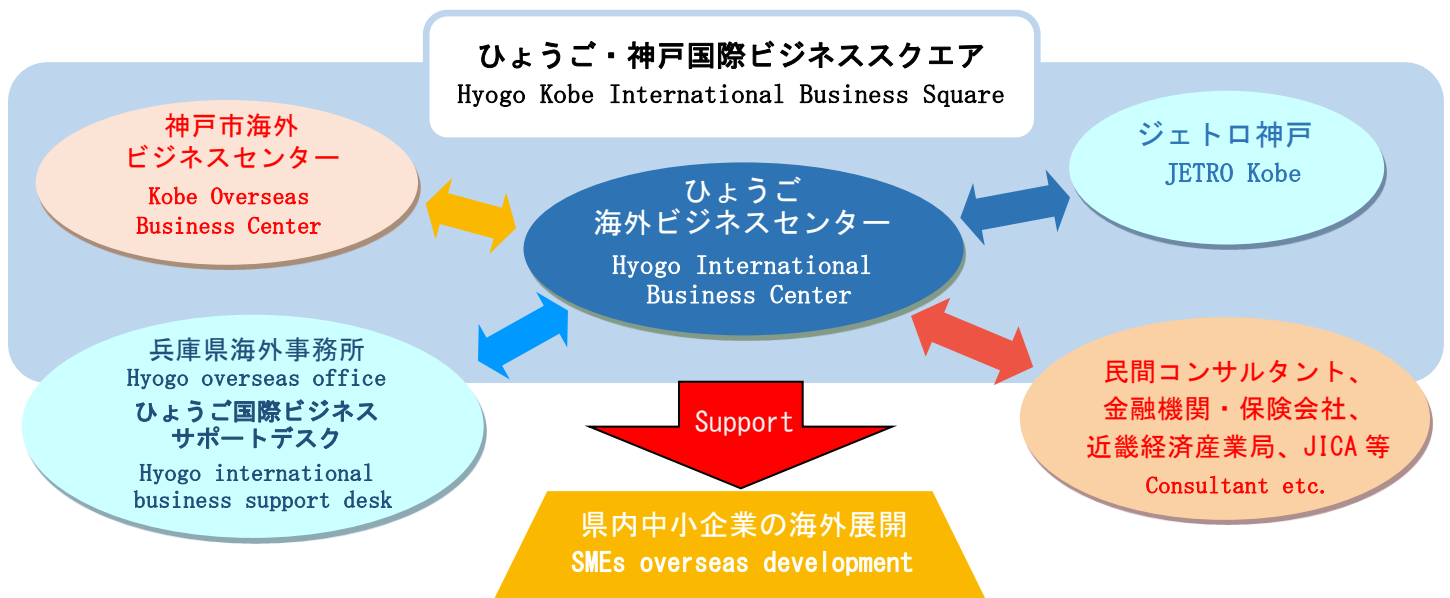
ひょうご・神戸国際ビジネススクエア
Hyogo Kobe International Business Square

神戸市海外ビジネスセンター
Kobe Overseas Business Center

ジェトロ神戸
JETRO Kobe

ひょうご
海外ビジネスセンター
Hyogo International Business Center

兵庫県海外事務所
Hyogo overseas office
ひょうご国際ビジネスサポートデスク
Hyogo international business support desk

民間コンサルタント、
金融機関・保険会社、
近畿経済産業局、JICA 等
Consultant etc.

Support

県内中小企業の海外展開
SMEs overseas development